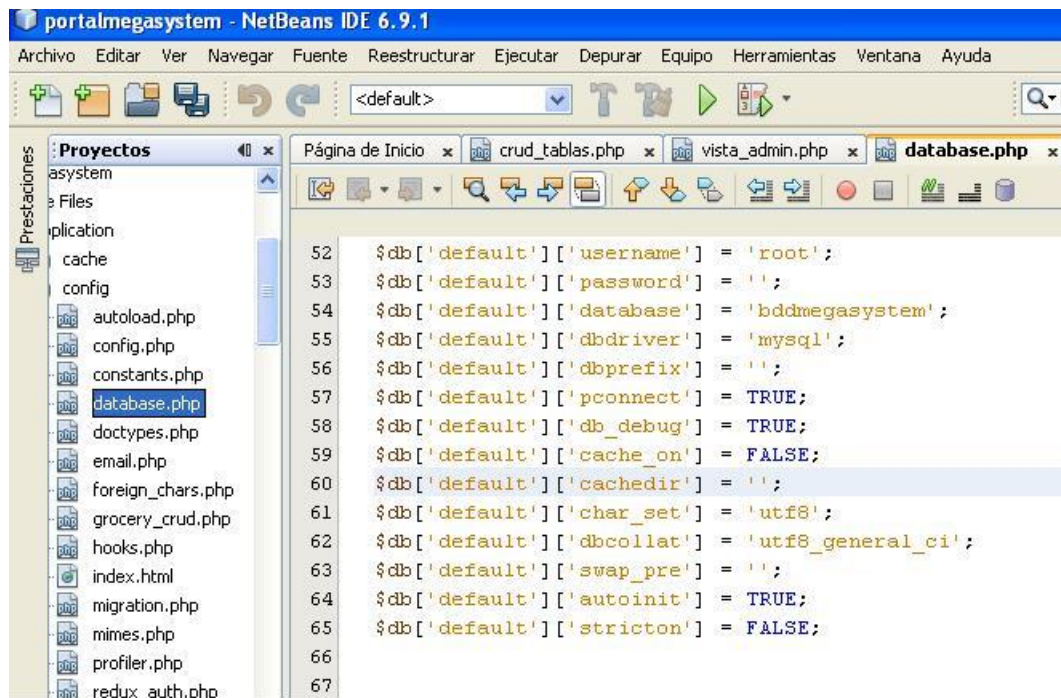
portalmegasystem - NetBeans IDE 6.9.1

Archivo Editar Ver Navegar Fuente Reestructurar Ejecutar Depurar Equipo Herramientas Ventana Ayuda

<default>

Prestaciones

Proyectos

asystem
Files
plication
cache
config
autoload.php
config.php
constants.php
database.php
doctypes.php
email.php
foreign_chars.php
grocery_crud.php
hooks.php
index.html
migration.php
mimes.php
profiler.php
redux_auth.php

Página de Inicio × crud_tablas.php × vista_admin.php × database.php ×

52 $db['default']['username'] = 'root';
53 $db['default']['password'] = '';
54 $db['default']['database'] = 'bddmegasystem';
55 $db['default']['dbdriver'] = 'mysql';
56 $db['default']['dbprefix'] = '';
57 $db['default']['pconnect'] = TRUE;
58 $db['default']['db_debug'] = TRUE;
59 $db['default']['cache_on'] = FALSE;
60 $db['default']['cachedir'] = '';
61 $db['default']['char_set'] = 'utf8';
62 $db['default']['dbcollat'] = 'utf8_general_ci';
63 $db['default']['swap_pre'] = '';
64 $db['default']['autoinit'] = TRUE;
65 $db['default']['stricton'] = FALSE;
66
67